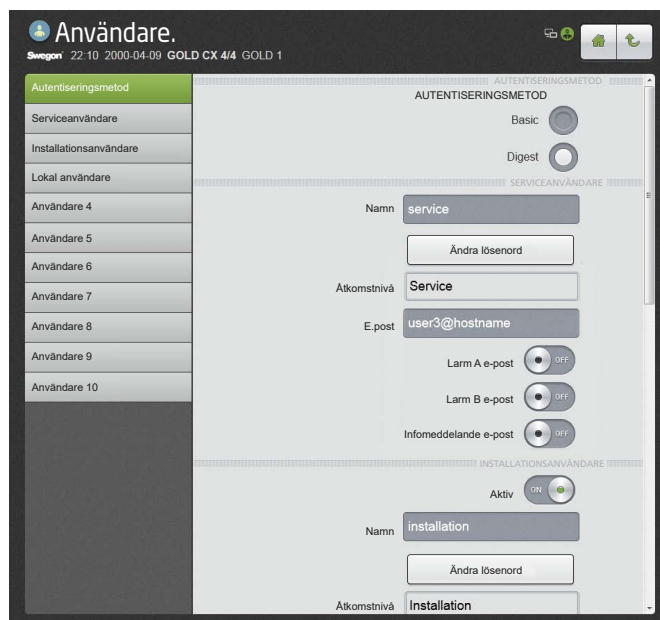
Användare.

Swegon 22:10 2000-04-09 GOLD CX 4/4 GOLD 1

Autentiseringsmetod
Serviceanvändare
Installationsanvändare
Lokal användare
Användare 4
Användare 5
Användare 6
Användare 7
Användare 8
Användare 9
Användare 10

AUTENTISERINGSMETOD
AUTENTISERINGSMETOD
Basic
Digest

SERVICEANVÄNDARE
Namn service
Ändra lösenord
Åtkomstnivå Service
E.post user3@hostname
Larm A e-post OFF
Larm B e-post OFF
Infomeddelande e-post OFF

INSTALLATIONSANVÄNDARE
Aktiv ON
Namn installation
Ändra lösenord
Åtkomstnivå Installation